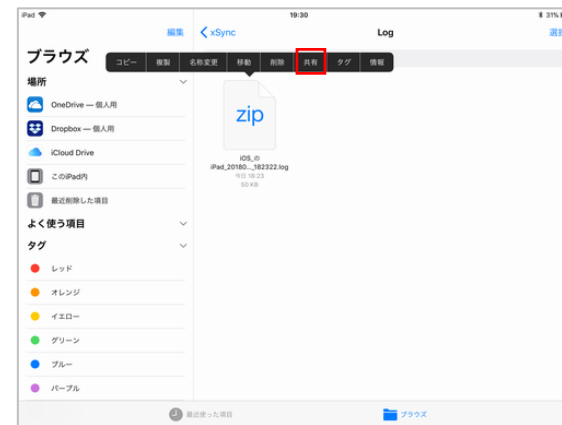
iPad
19:30
31%
編集
xSync
Log
選

ブラウズ
コピー
複製
名称変更
移動
削除
共有
タグ
情報

場所
OneDrive — 個人用
Dropbox — 個人用
iCloud Drive
このiPad内
最近削除した項目

よく使う項目

タグ
レッド
オレンジ
イエロー
グリーン
ブルー
パープル

zip
iOS_の iPad_20180..._182322.log
今日 18:23
50 KB

最近使った項目
ブラウズ